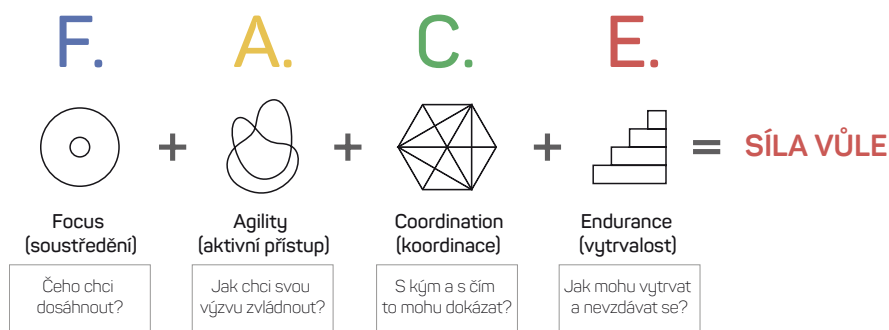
F. A. C. E.

+ + + = SÍLA VŮLE

Focus (soustředění)

Čeho chci dosáhnout?

Agility (aktivní přístup)

Jak chci svou výzvu zvládnout?

Coordination (koordinace)

S kým a s čím to mohu dokázat?

Endurance (vytrvalost)

Jak mohu vytrvat a nevzdávat se?